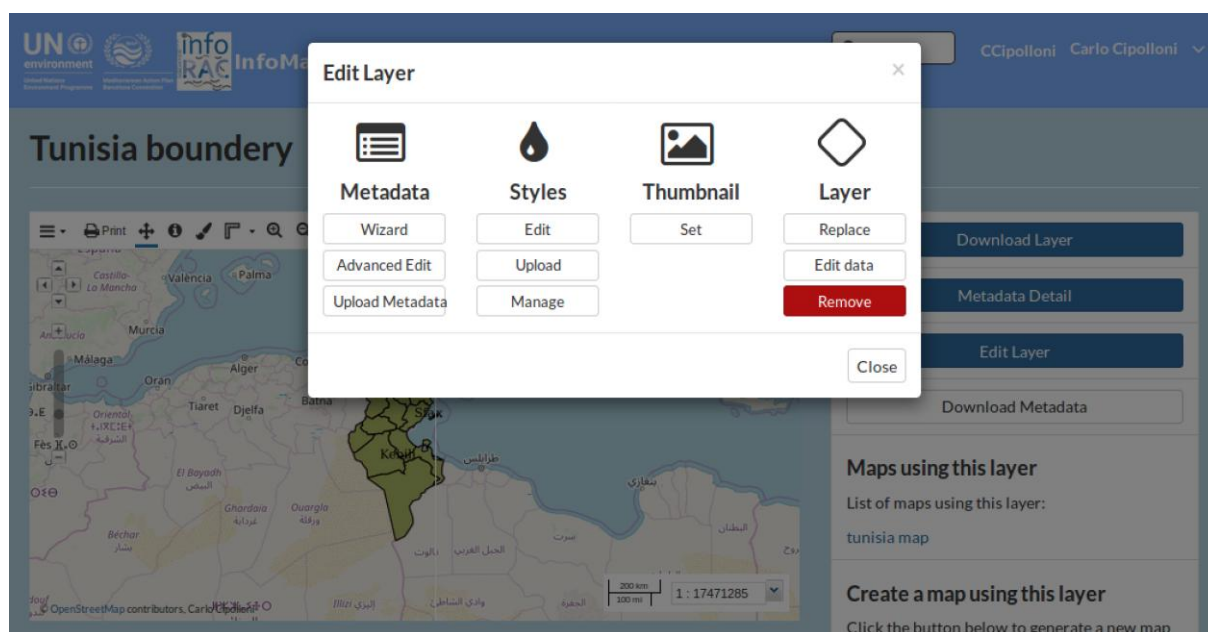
UN environment
info RAC InfoMa

CCipolloni Carlo Cipolloni

Tunisia boundery

Print

Edit Layer

×

Metadata
Wizard
Advanced Edit
Upload Metadata

Styles
Edit
Upload
Manage

Thumbnail
Set

Layer
Replace
Edit data
Remove

Close

Download Layer
Metadata Detail
Edit Layer
Download Metadata

Maps using this layer
List of maps using this layer:
tunisia map

Create a map using this layer
Click the button below to generate a new map

Castilla-La Mancha
Valencia
Palma
Murcia
Andalucía
Málaga
Alger
Oran
Gibraltar
Tiaret
Djelfa
Batna
Oriental
Fès
El Bayadh
Ghardaia
Ouargla
Bechar
Illizi
Sfax
Kouh
طرابلس
بنغازي
سرت
200 km
100 mi
1 : 17471285
© OpenStreetMap contributors, Carlo Cipolloni